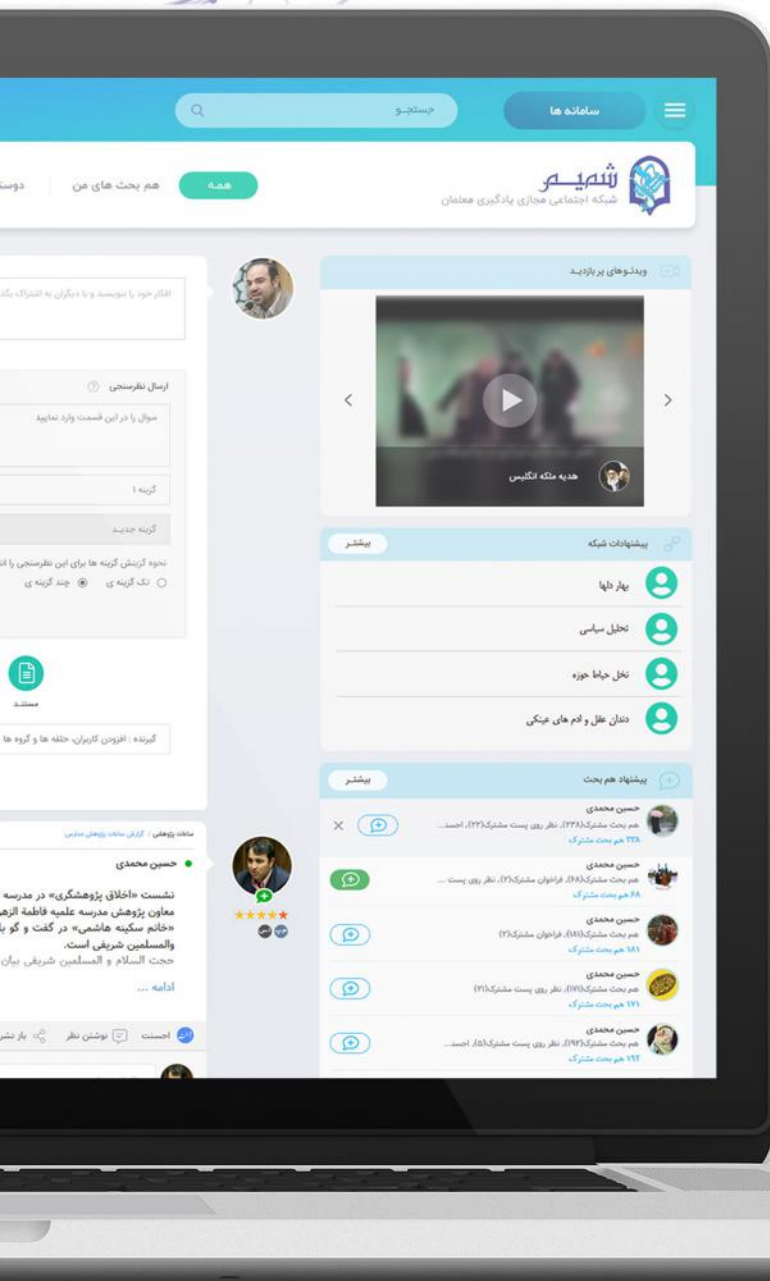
سامانه ها

جستجو

شمیم
شبکه اجتماعی مجازی یادگیری معلمان

همه
هم بحث های من
دوست

ویدئوهای پر بازدید

هدیه ملکه انگلیس

پیشنهادات شبکه
بیشتر

بهار دلها

تحلیل سیاسی

نخل خیاط حوزه

دندان عقل و ادم های عینکی

پیشنهاد هم بحث
بیشتر

حسین محمدی
هم بحث مشترک(۲۲۸)، نظر روی پست مشترک(۲۲)، احسن...
۲۲۸ هم بحث مشترک

حسین محمدی
هم بحث مشترک(۶۸)، فراخوان مشترک(۲)، نظر روی پست ...
۶۸ هم بحث مشترک

حسین محمدی
هم بحث مشترک(۱۸۱)، فراخوان مشترک(۲)
۱۸۱ هم بحث مشترک

حسین محمدی
هم بحث مشترک(۱۷۱)، نظر روی پست مشترک(۲۱)
۱۷۱ هم بحث مشترک

حسین محمدی
هم بحث مشترک(۱۹۲)، نظر روی پست مشترک(۵)، احسن...
۱۹۲ هم بحث مشترک

افکار خود را بنویسید و با دیگران به اشتراک بگذ

ارسال نظرسنجی

سوال را در این قسمت وارد نمایید

گزینه ۱

گزینه جدید

نحوه گزینش گزینه ها برای این نظرسنجی را ان
تک گزینه ی
چند گزینه ی

مستند

گیرنده : افزودن کاربران، حلقه ها و گروه ها

ساحات پژوهش / گزارش ساحات پژوهش مدارس

حسین محمدی

نشست «اخلاق پژوهشگری» در مدرسه
معاون پژوهش مدرسه علمیه فاطمة الزه
«خانم سکینه هاشمی» در گفت و گو با
والمسلمین شریفی است.
حجت السلام و المسلمین شریفی بیان

ادامه ...

احسنت
نوشتن نظر
باز نشر